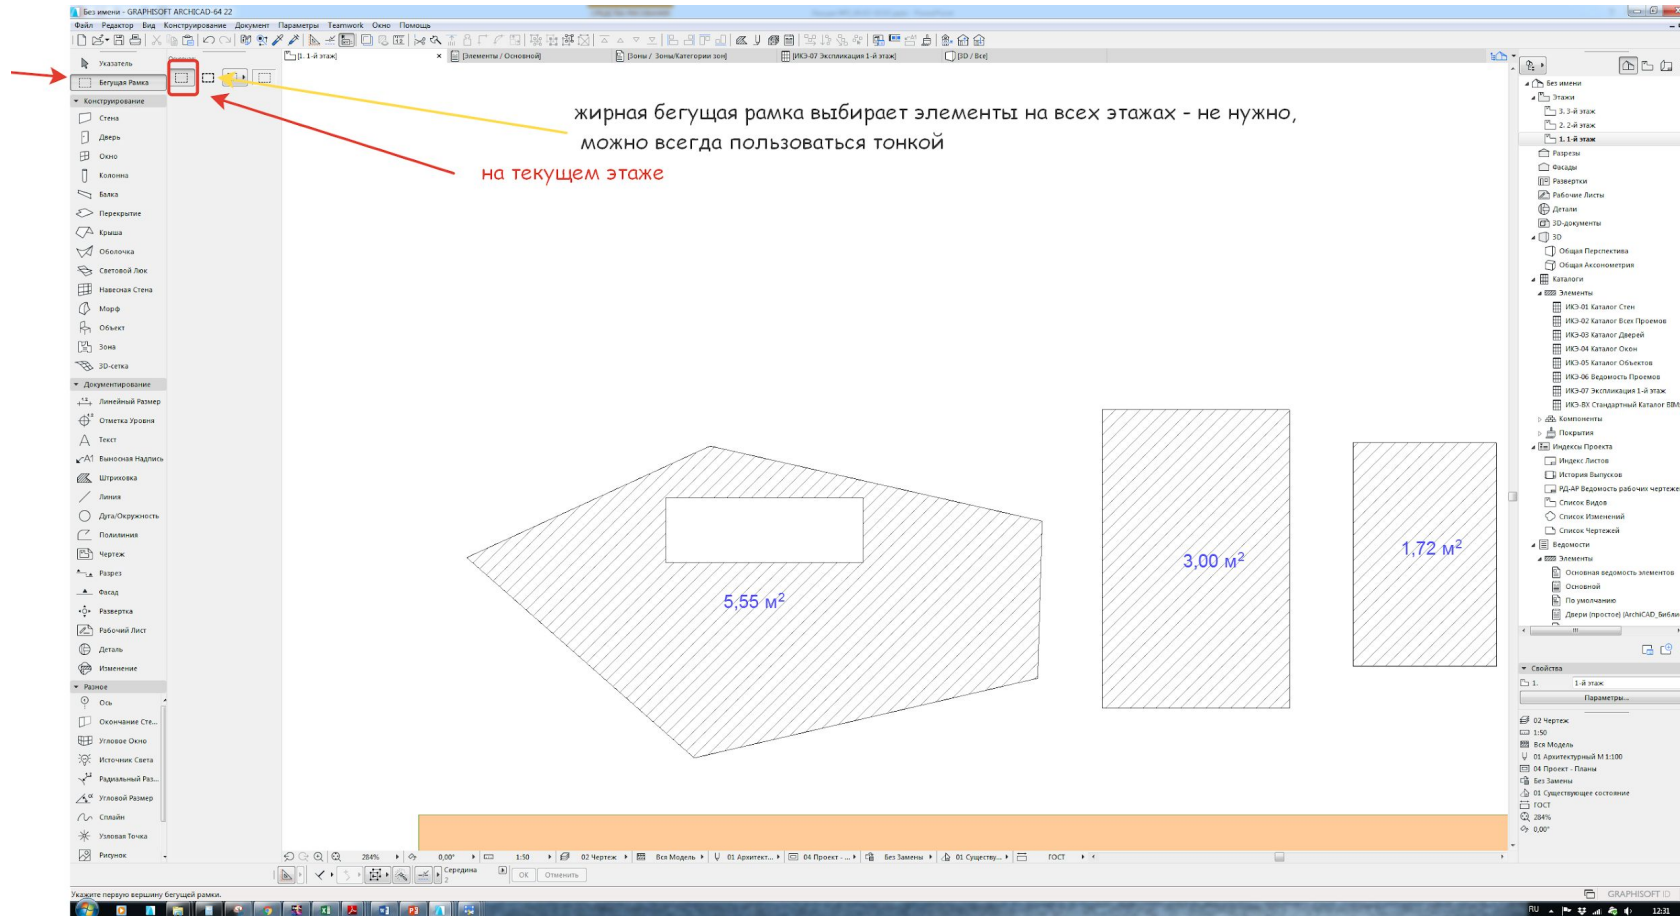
Без имени - GRAPHISOFT ARCHICAD-64 22

Файл Редактор Вид Конструирование Документ Параметры Teamwork Окно Помощь

[1. 1-й этаж] [Элементы / Основной] [Зоны / Зоны/Категории зон] [ИКЭ-07 Экспликация 1-й этаж] [3D / Все]

Указатель
Бегущая Рамка
Конструирование
Стена
Дверь
Окно
Колонна
Балка
Перекрытие
Крыша
Оболочка
Световой Люк
Навесная Стена
Морф
Объект
Зона
3D-сетка
Документирование
Линейный Размер
Отметка Уровня
Текст
Выносная Надпись
Штриховка
Линия
Дуга/Окружность
Полилиния
Чертеж
Разрез
Фасад
Развертка
Рабочий Лист
Деталь
Изменение
Разное
Ось
Окончание Сте...
Угловое Окно
Источник Света
Радиальный Раз...
Угловой Размер
Сплайн
Узловая Точка
Рисунок

жирная бегущая рамка выбирает элементы на всех этажах - не нужно, можно всегда пользоваться тонкой

на текущем этаже

5,55 м$^2$

3,00 м$^2$

1,72 м$^2$

Без имени
Этажи
3. 3-й этаж
2. 2-й этаж
1. 1-й этаж
Разрезы
Фасады
Развертки
Рабочие Листы
Детали
3D-документы
3D
Общая Перспектива
Общая Аксонометрия
Каталоги
Элементы
ИКЭ-01 Каталог Стен
ИКЭ-02 Каталог Всех Проемов
ИКЭ-03 Каталог Дверей
ИКЭ-04 Каталог Окон
ИКЭ-05 Каталог Объектов
ИКЭ-06 Ведомость Проемов
ИКЭ-07 Экспликация 1-й этаж
ИКЭ-ВХ Стандартный Каталог BIM
Компоненты
Покрытия
Индексы Проекта
Индекс Листов
История Выпусков
РД-АР Ведомость рабочих чертежей
Список Видов
Список Изменений
Список Чертежей
Ведомости
Элементы
Основная ведомость элементов
Основной
По умолчанию
Двери (простое) (ArchiCAD_Библи

Свойства
1. 1-й этаж
Параметры...
02 Чертеж
1:50
Вся Модель
01 Архитектурный М 1:100
04 Проект - Планы
Без Замены
01 Существующее состояние
ГОСТ
284%
0,00°

284% 0,00° 1:50 02 Чертеж Вся Модель 01 Архитект... 04 Проект - ... Без Замены 01 Существу... ГОСТ
Середина 2 ОК Отменить

Укажите первую вершину бегущей рамки.
GRAPHISOFT ID
RU 12:31